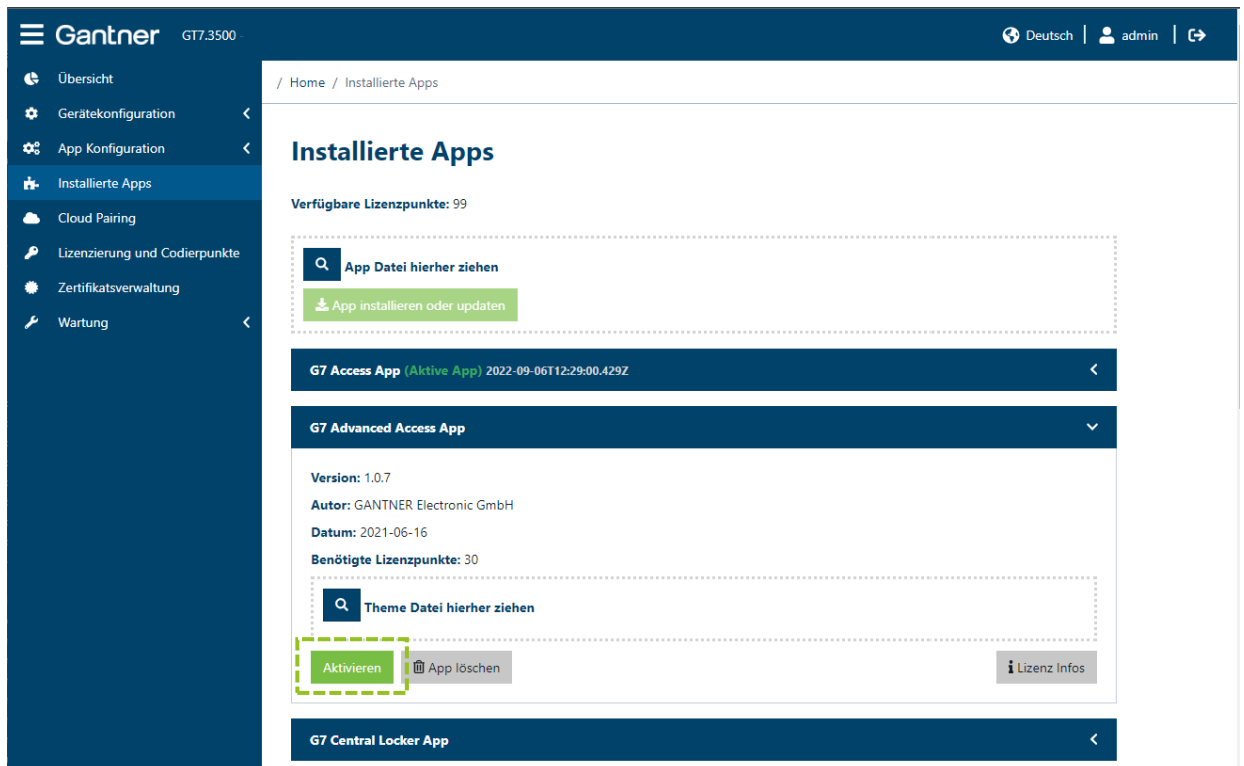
Gantner GT7.3500 -

Deutsch | admin |

Übersicht
Gerätekonfiguration
App Konfiguration
Installierte Apps
Cloud Pairing
Lizenzierung und Codierpunkte
Zertifikatsverwaltung
Wartung

/ Home / Installierte Apps

Installierte Apps

Verfügbare Lizenzpunkte: 99

App Datei hierher ziehen

App installieren oder updaten

G7 Access App (Aktive App) 2022-09-06T12:29:00.429Z

G7 Advanced Access App

Version: 1.0.7

Autor: GANTNER Electronic GmbH

Datum: 2021-06-16

Benötigte Lizenzpunkte: 30

Theme Datei hierher ziehen

Aktivieren

App löschen

Lizenz Infos

G7 Central Locker App